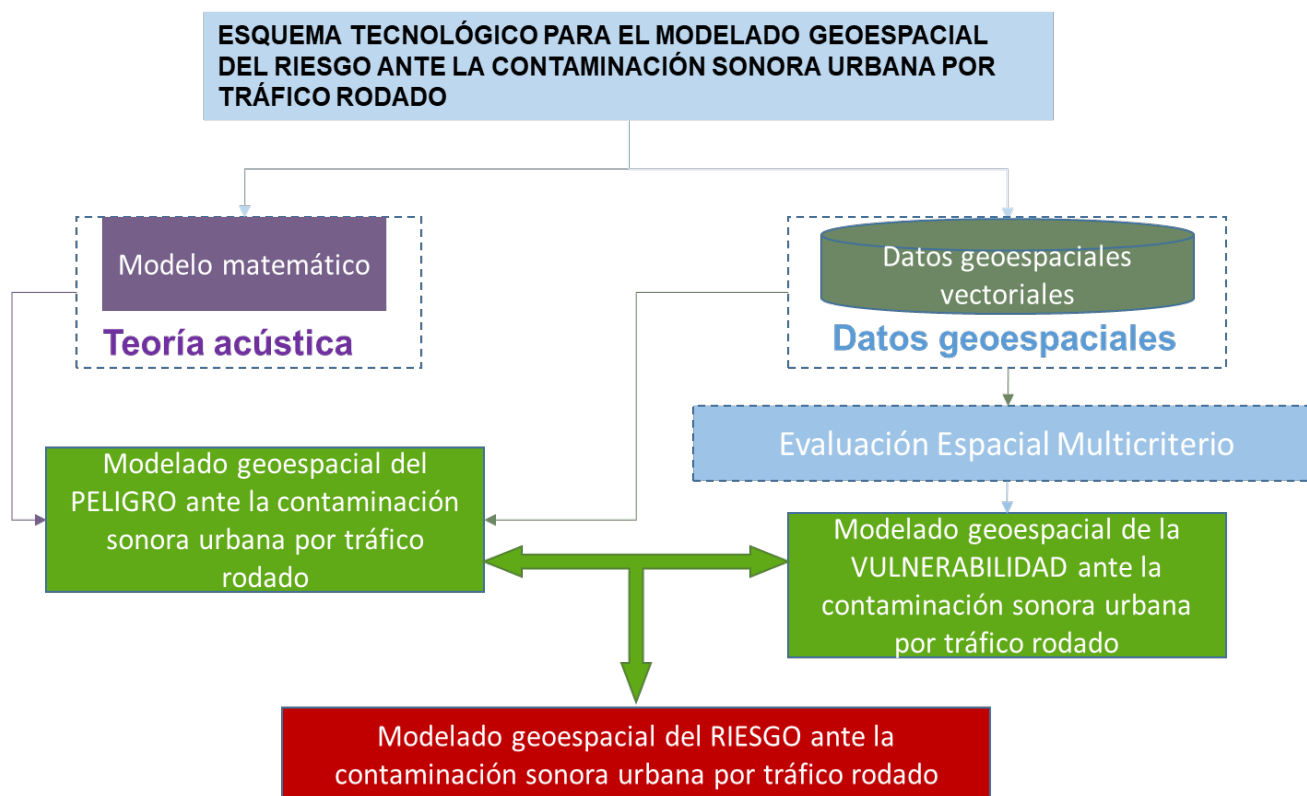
ESQUEMA TECNOLÓGICO PARA EL MODELADO GEOESPACIAL DEL RIESGO ANTE LA CONTAMINACIÓN SONORA URBANA POR TRÁFICO RODADO

Modelo matemático

Teoría acústica

Datos geoespaciales vectoriales

Datos geoespaciales

Evaluación Espacial Multicriterio

Modelado geoespacial del PELIGRO ante la contaminación sonora urbana por tráfico rodado

Modelado geoespacial de la VULNERABILIDAD ante la contaminación sonora urbana por tráfico rodado

Modelado geoespacial del RIESGO ante la contaminación sonora urbana por tráfico rodado